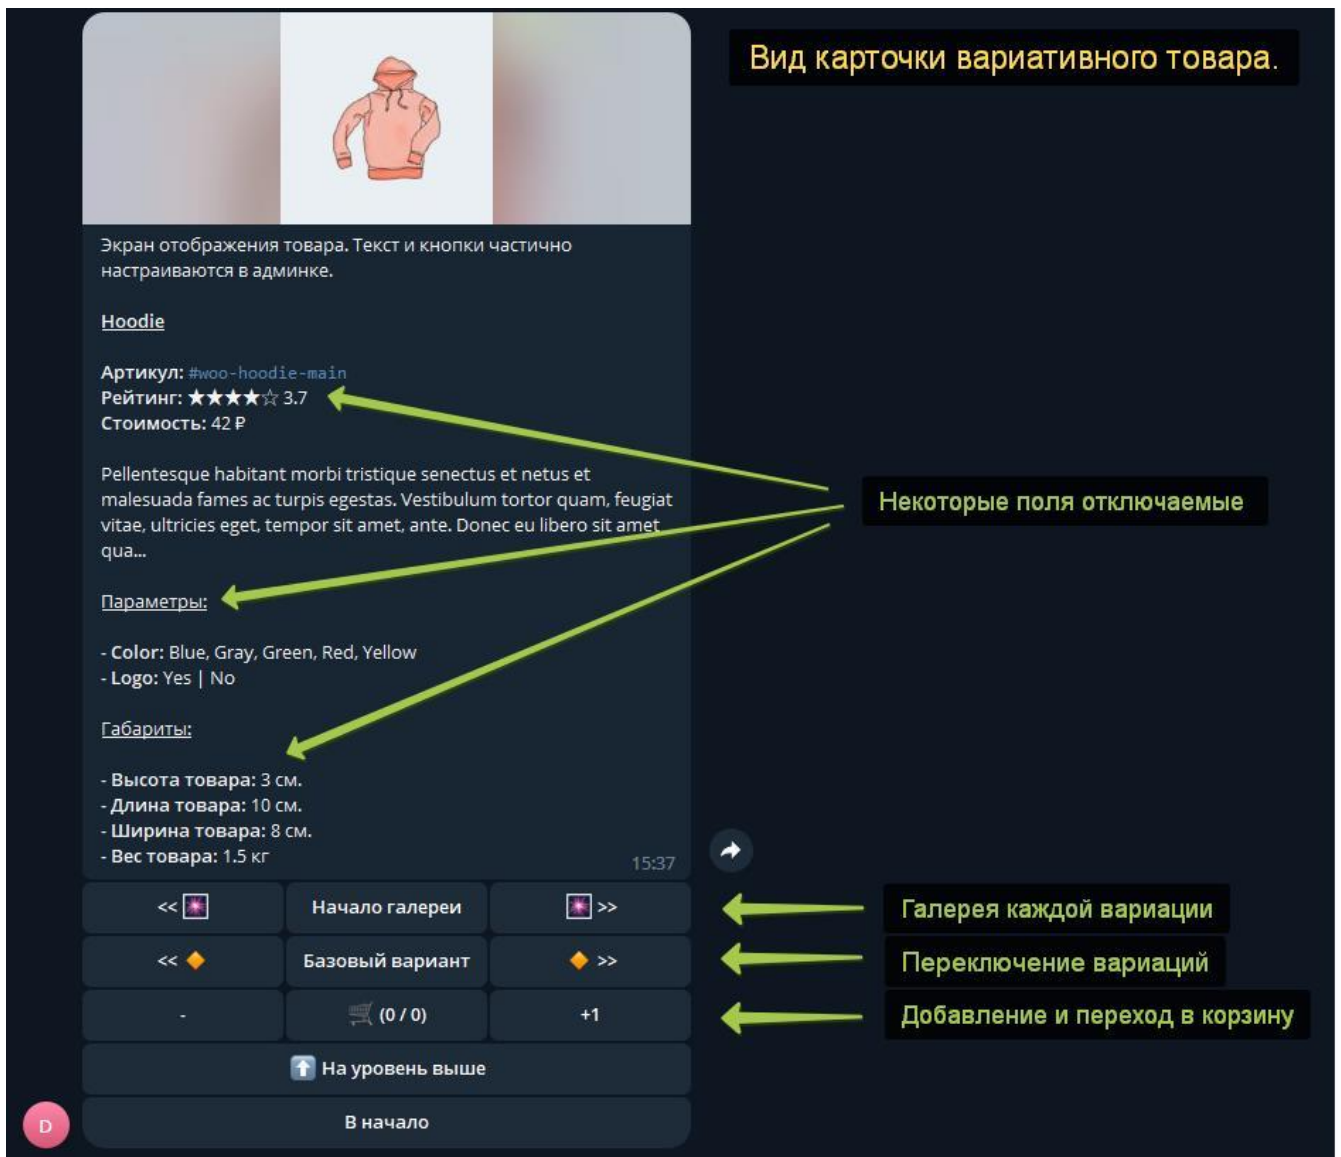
Вид карточки вариативного товара.

Экран отображения товара. Текст и кнопки частично настраиваются в админке.

Hoodie

Артикул: #woo-hoodie-main
Рейтинг: ★★★★☆ 3.7
Стоимость: 42 ₽

Pellentesque habitant morbi tristique senectus et netus et malesuada fames ac turpis egestas. Vestibulum tortor quam, feugiat vitae, ultricies eget, tempor sit amet, ante. Donec eu libero sit amet qua...

Параметры:

- Color: Blue, Gray, Green, Red, Yellow
- Logo: Yes | No

Габариты:

- Высота товара: 3 см.
- Длина товара: 10 см.
- Ширина товара: 8 см.
- Вес товара: 1.5 кг

15:37

Некоторые поля отключаемые

| << 🎇 | Начало галереи | 🎇 >> |
|---|---|---|
| << 🔶 | Базовый вариант | 🔶 >> |
| - | 🛒 (0 / 0) | +1 |

⬆️ На уровень выше

В начало

Галерея каждой вариации
Переключение вариаций
Добавление и переход в корзину

D